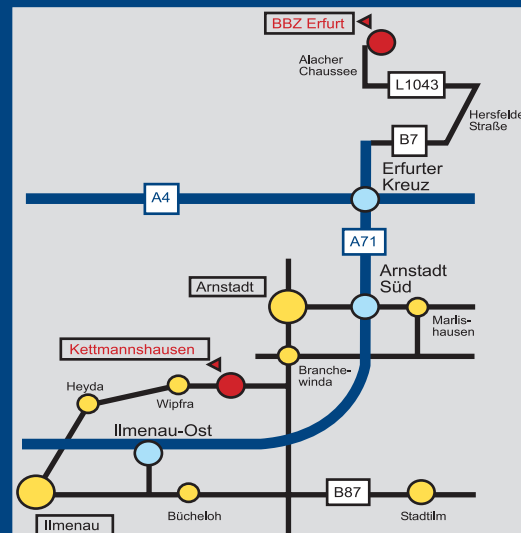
BBZ Erfurt

Alacher Chaussee

L1043

Hersfelder Straße

B7

Erfurter Kreuz

A4

A71

Arnstadt

Arnstadt Süd

Marlishausen

Kettmannshausen

Branchewinda

Heyda

Wipfra

Ilmenau-Ost

B87

Bücheloh

Stadtilm

Ilmenau